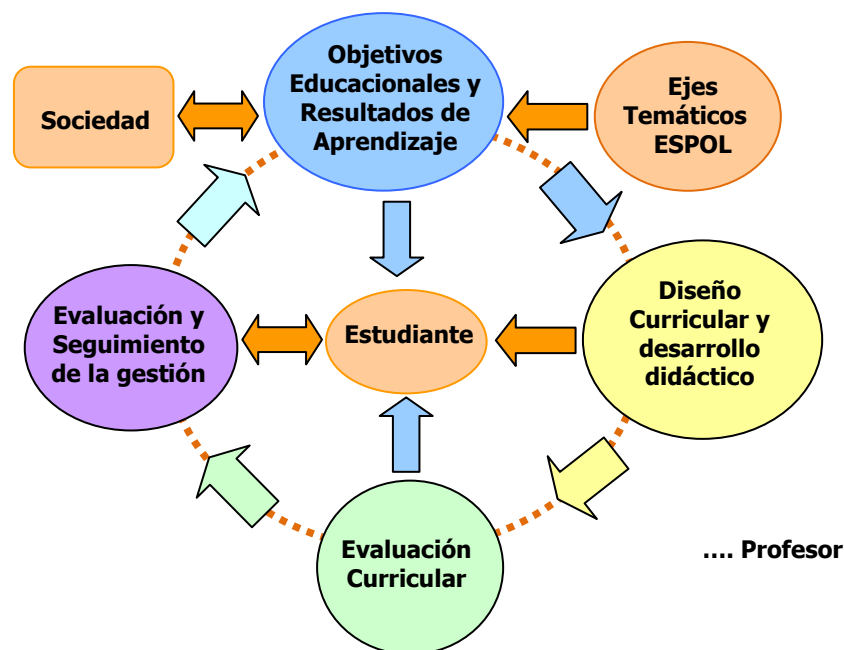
Sociedad

Objetivos Educacionales y Resultados de Aprendizaje

Ejes Temáticos ESPOL

Evaluación y Seguimiento de la gestión

Estudiante

Diseño Curricular y desarrollo didáctico

Evaluación Curricular

…. Profesor